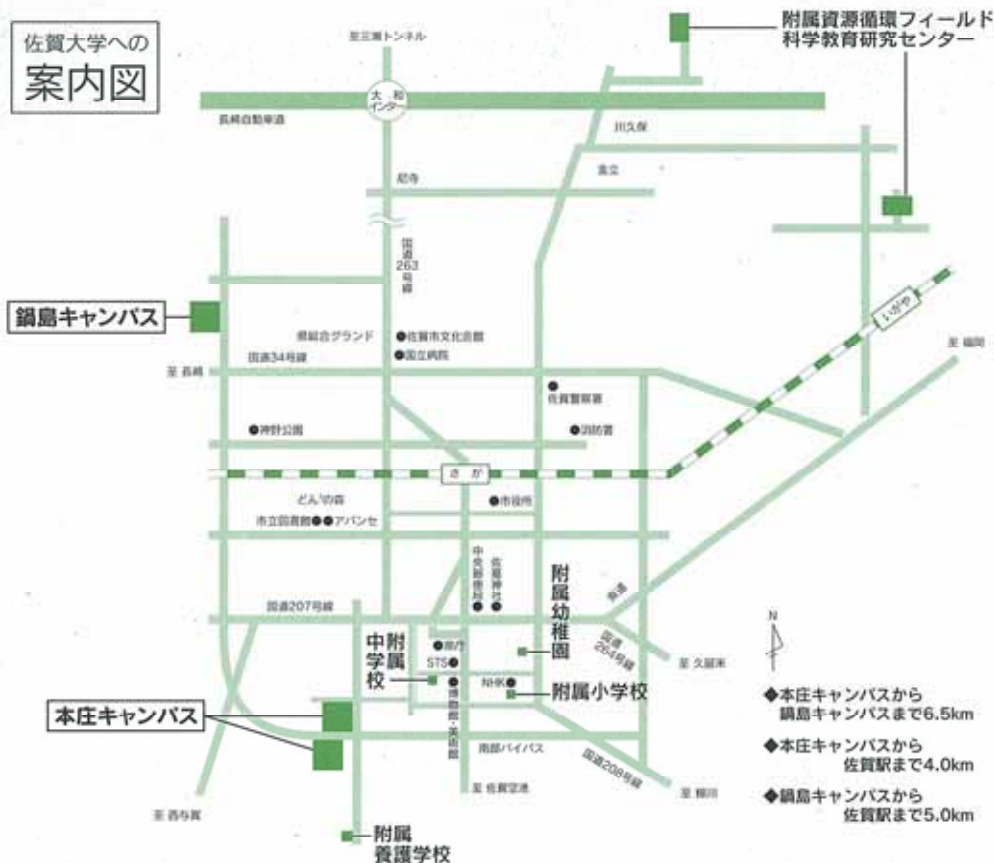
佐賀大学への
案内図

至三瀬トンネル

附属資源循環フィールド
科学教育研究センター

大和
インター

長崎自動車道

川久保

高木

尼寺

国道263号線

鍋島キャンパス

県総合グランド ●佐賀市文化会館
●国立病院

国道34号線

至 長崎

至 福岡

いなや

●佐賀警察署

●神野公園

●消防署

さが

どん'の森

●市役所

市立図書館●●アバンセ

中央郵便局

佐嘉神社

附属幼稚園

国道207号線

中学校
附属

●県庁
STS●
●博物館・美術館

NHK●

附属小学校

国道264号線

至 久留米

N

◆本庄キャンパスから
鍋島キャンパスまで6.5km

◆本庄キャンパスから
佐賀駅まで4.0km

◆鍋島キャンパスから
佐賀駅まで5.0km

本庄キャンパス

南部バイパス

国道208号線

至 佐賀空港

至 柳川

至 西与賀

附属
養護学校